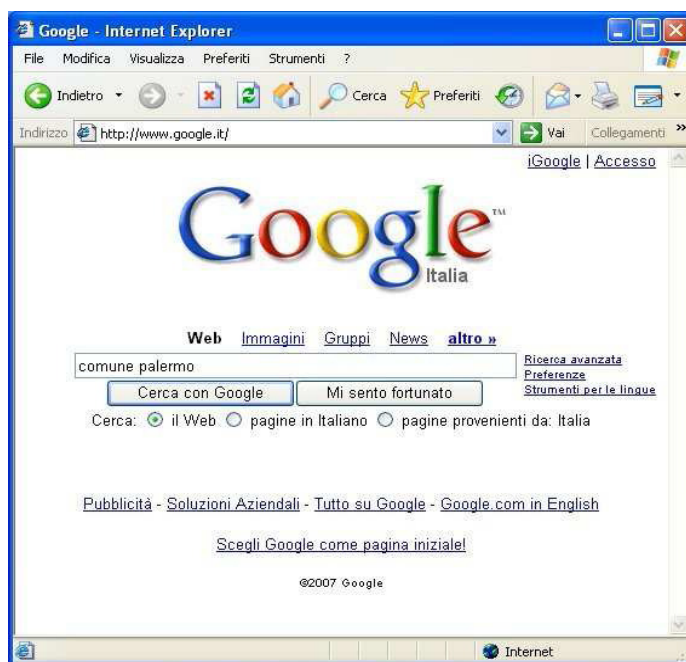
Google - Internet Explorer

File Modifica Visualizza Preferiti Strumenti ?

Indietro Cerca Preferiti

Indirizzo http://www.google.it/ Vai Collegamenti »

iGoogle | Accesso

Google™
Italia

Web Immagini Gruppi News altro »

comune palermo

Ricerca avanzata
Preferenze
Strumenti per le lingue

Cerca con Google Mi sento fortunato

Cerca: il Web pagine in Italiano pagine provenienti da: Italia

Pubblicità - Soluzioni Aziendali - Tutto su Google - Google.com in English

Scegli Google come pagina iniziale!

©2007 Google

Internet